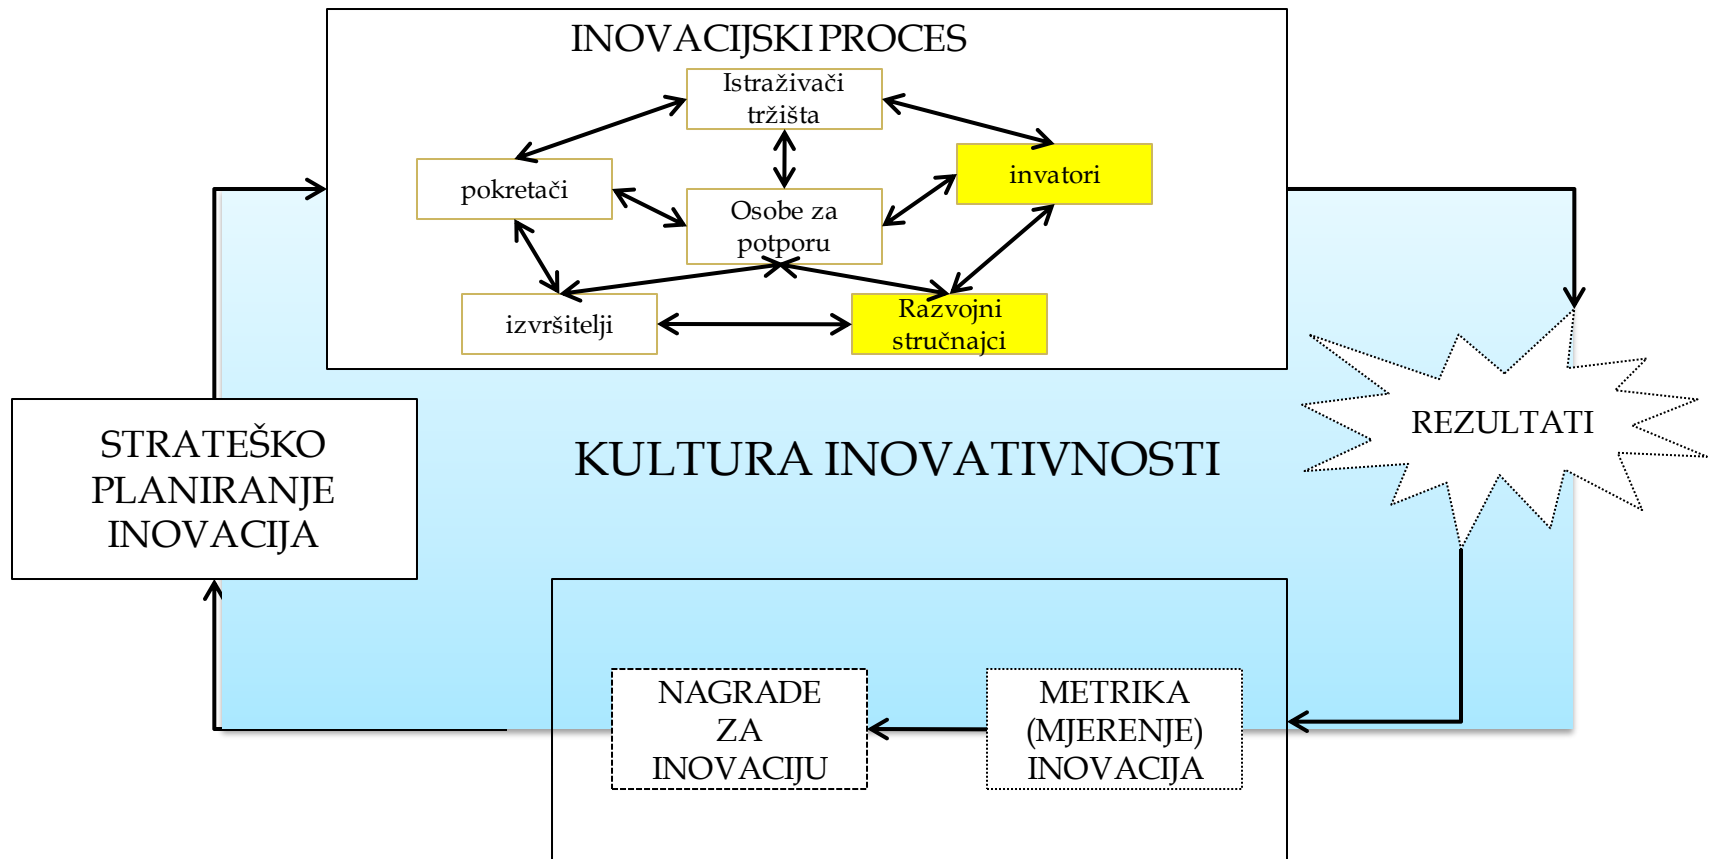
INOVACIJSKI PROCES

Istraživači tržišta

pokretači

invatori

Osobe za potporu

izvršitelji

Razvojni stručnajci

STRATEŠKO PLANIRANJE INOVACIJA

KULTURA INOVATIVNOSTI

REZULTATI

NAGRADE ZA INOVACIJU

METRIKA (MJERENJE) INOVACIJA